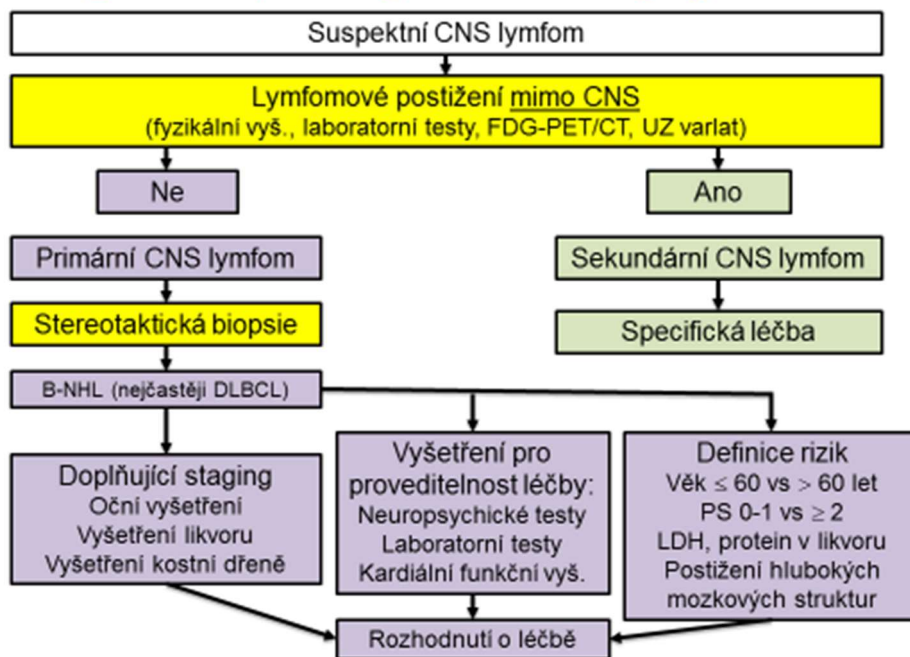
Suspektní CNS lymfom

Lymfomové postižení mimo CNS
(fyzikální vyš., laboratorní testy, FDG-PET/CT, UZ varlat)

Ne

Ano

Primární CNS lymfom

Sekundární CNS lymfom

Stereotaktická biopsie

Specifická léčba

B-NHL (nejčastěji DLBCL)

Doplňující staging
Oční vyšetření
Vyšetření likvoru
Vyšetření kostní dřeně

Vyšetření pro proveditelnost léčby:
Neuropsychické testy
Laboratorní testy
Kardiální funkční vyš.

Definice rizik
Věk $\leq 60$ vs $> 60$ let
PS 0-1 vs $\geq 2$
LDH, protein v likvoru
Postižení hlubokých mozkových struktur

Rozhodnutí o léčbě